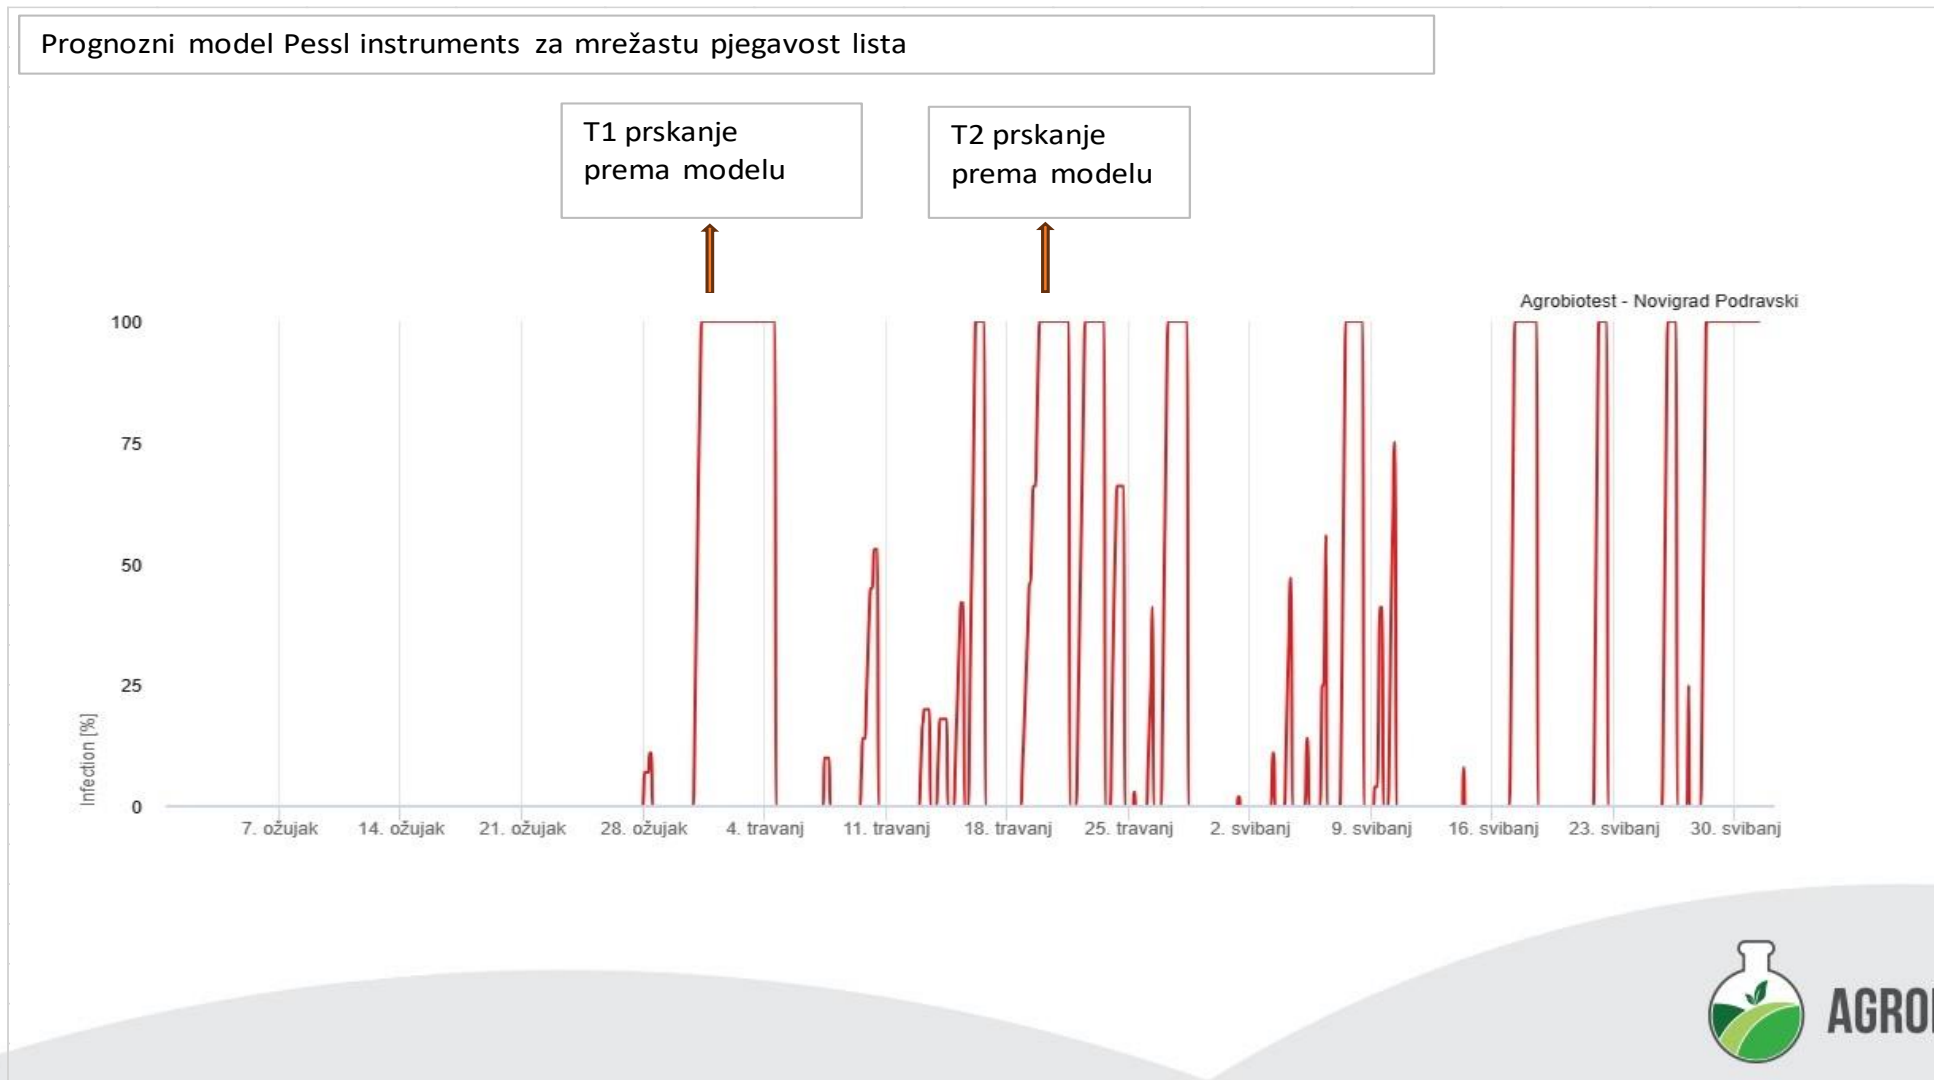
Prognozni model Pessl instruments za mrežastu pjegavost lista

T1 prskanje prema modelu

T2 prskanje prema modelu

Agrobiotest - Novigrad Podravski

100
75
50
25
0

Infection [%]

7. ožujak
14. ožujak
21. ožujak
28. ožujak
4. travanj
11. travanj
18. travanj
25. travanj
2. svibanj
9. svibanj
16. svibanj
23. svibanj
30. svibanj

AGRO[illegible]